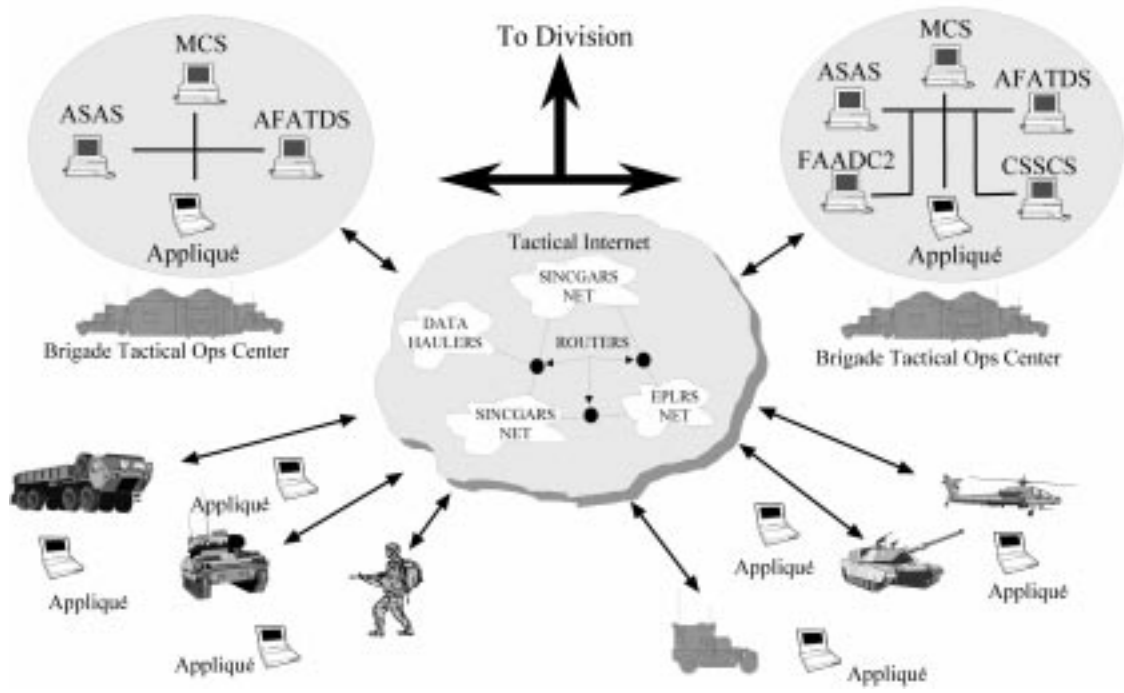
To Division

MCS
ASAS
AFATDS
Appliqué
Brigade Tactical Ops Center

MCS
ASAS
AFATDS
FAADC2
CSSCS
Appliqué
Brigade Tactical Ops Center

Tactical Internet
SINCGARS NET
DATA HAULERS
ROUTERS
SINCGARS NET
EPLRS NET

Appliqué
Appliqué
Appliqué
Appliqué
Appliqué
Appliqué